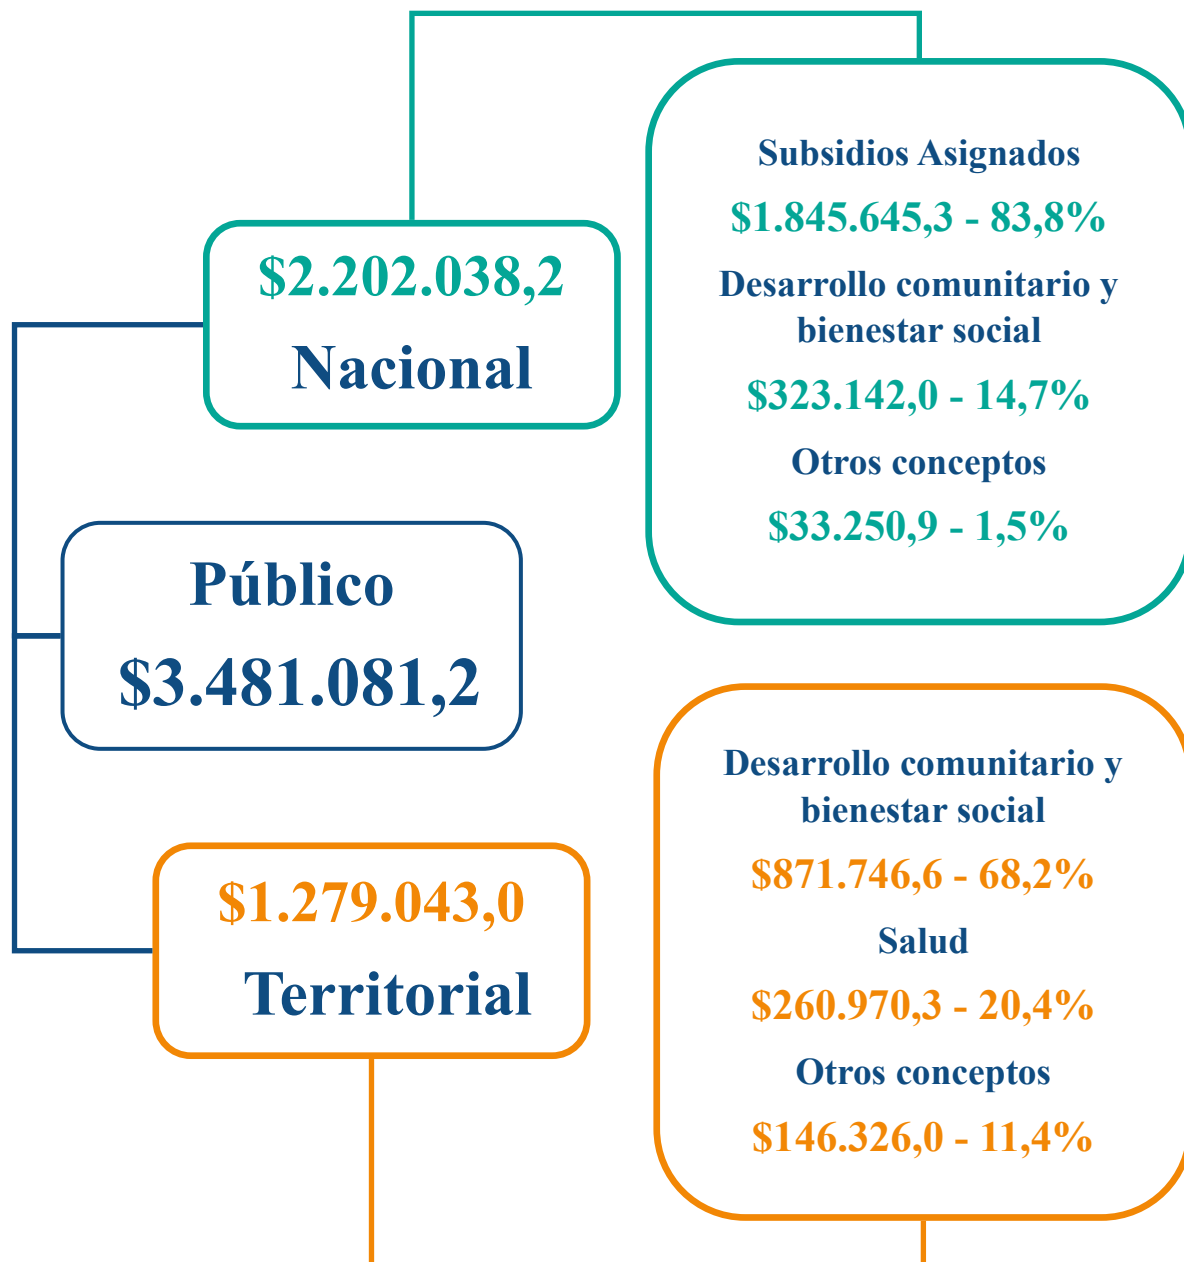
$2.202.038,2
Nacional

Subsidios Asignados
$1.845.645,3 - 83,8%
Desarrollo comunitario y bienestar social
$323.142,0 - 14,7%
Otros conceptos
$33.250,9 - 1,5%

Público
$3.481.081,2

$1.279.043,0
Territorial

Desarrollo comunitario y bienestar social
$871.746,6 - 68,2%
Salud
$260.970,3 - 20,4%
Otros conceptos
$146.326,0 - 11,4%